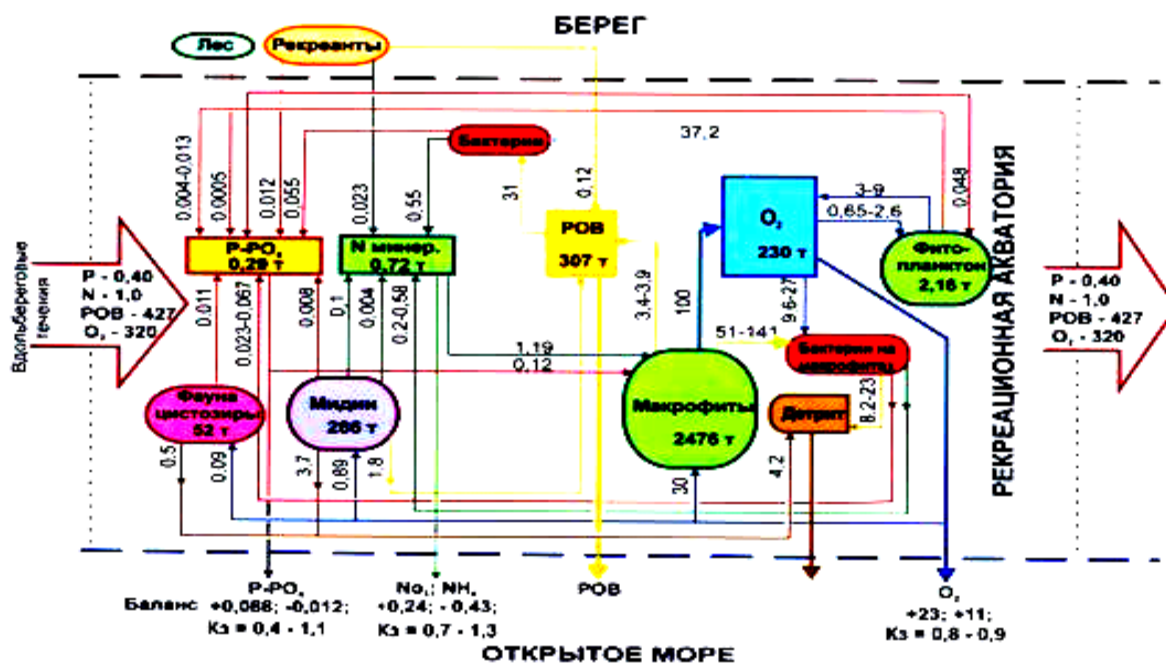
БЕРЕГ

Лес
Рекреанты

Вдольбереговые течения
P - 0,40
N - 1,0
РОВ - 427
$O_2$ - 320

0,004-0,013
0,0005
0,012
0,055
0,023
0,55
Бактерии
31
0,12
37,2
0,048
3-9
0,65-2,6

P-$PO_4$
0,29 т
N минер.
0,72 т
РОВ
307 т
$O_2$
230 т
Фито-планктон
2,16 т

0,011
0,023-0,067
0,008
0,1
0,004
0,2-0,58
3,4-3,9
100
9,6-27
51-141
1,19
0,12

Фауна цистозиры
52 т
Мидии
286 т
Макрофиты
2476 т
Бактерии на макрофитах
Детрит
8,2-23

0,5
0,09
3,7
0,89
1,8
30
4,2

РЕКРЕАЦИОННАЯ АКВАТОРИЯ

P - 0,40
N - 1,0
РОВ - 427
$O_2$ - 320

P-$PO_4$
Баланс +0,088; -0,012;
Кз = 0,4 - 1,1

$No_3$; $NH_4$
+0,24; - 0,43;
Кз = 0,7 - 1,3

РОВ

$O_2$
+23; +11;
Кз = 0,8 - 0,9

ОТКРЫТОЕ МОРЕ